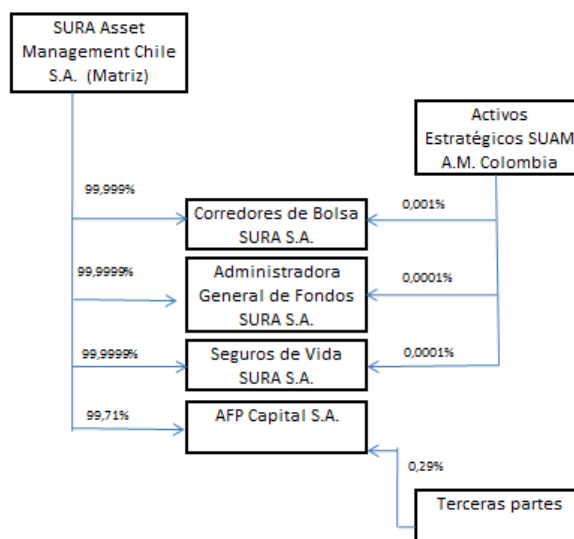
SURA Asset Management Chile S.A. (Matriz)

Activos Estratégicos SUAM A.M. Colombia

99,999%

Corredores de Bolsa SURA S.A.

0,001%

99,9999%

Administradora General de Fondos SURA S.A.

0,0001%

99,9999%

Seguros de Vida SURA S.A.

0,0001%

99,71%

AFP Capital S.A.

0,29%

Terceras partes